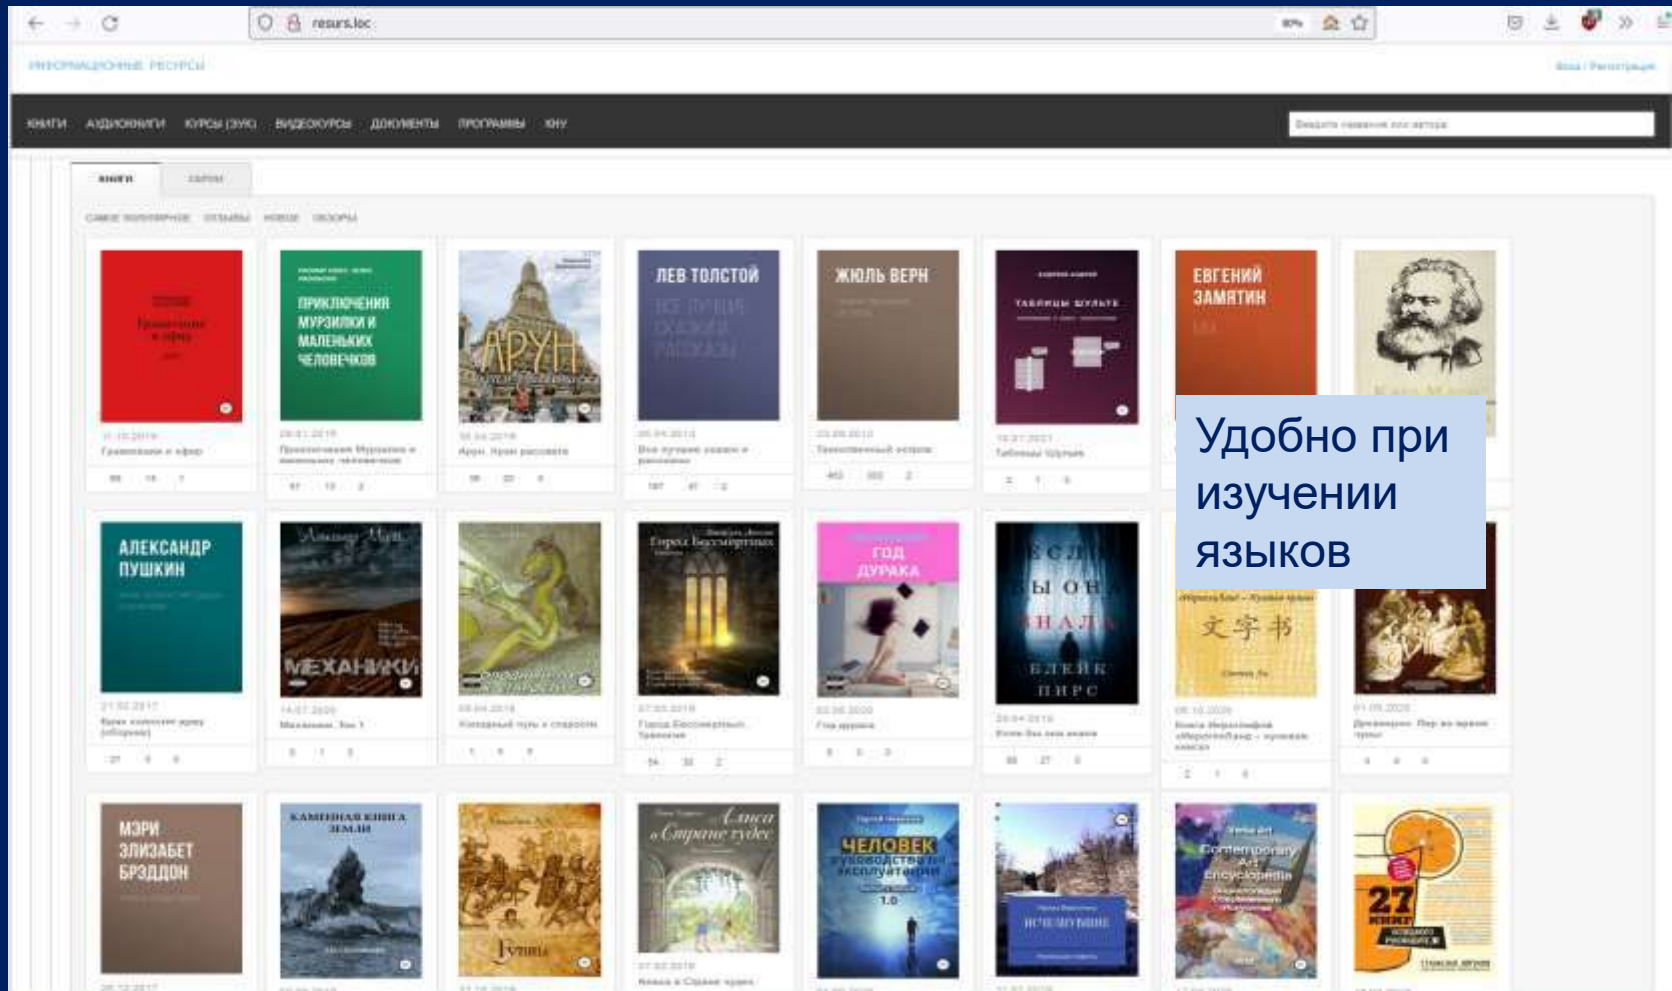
resurs.loc

ИНФОРМАЦИОННЫЕ РЕСУРСЫ

Вход | Регистрация

КНИГИ АУДИОКНИГИ КУРСЫ (ЭУК) ВИДЕОКУРСЫ ДОКУМЕНТЫ ПРОГРАММЫ КНУ

Введите название или автора

КНИГИ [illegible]

САМЫЕ ПОПУЛЯРНЫЕ ОТЗЫВЫ НОВЫЕ ОБЗОРЫ

ПРИКЛЮЧЕНИЯ МУРЗИЛКИ И МАЛЕНЬКИХ ЧЕЛОВЕЧКОВ

АРУН

ЛЕВ ТОЛСТОЙ

ЖЮЛЬ ВЕРН

ЕВГЕНИЙ ЗАМЯТИН

Удобно при изучении языков

АЛЕКСАНДР ПУШКИН

МЕХАНИКИ

ГОД ДУРАКА

ЕСЛИ БЫ ОН ЗНАЛ

БЛЕЙК ПИРС

文字书

МЭРИ ЭЛИЗАБЕТ БРЭДДОН

КАМЕННАЯ КНИГА ЗЕМЛИ

Алиса в Стране чудес

ЧЕЛОВЕК руководство по эксплуатации 1.0

Contemporary Art Encyclopedia

27